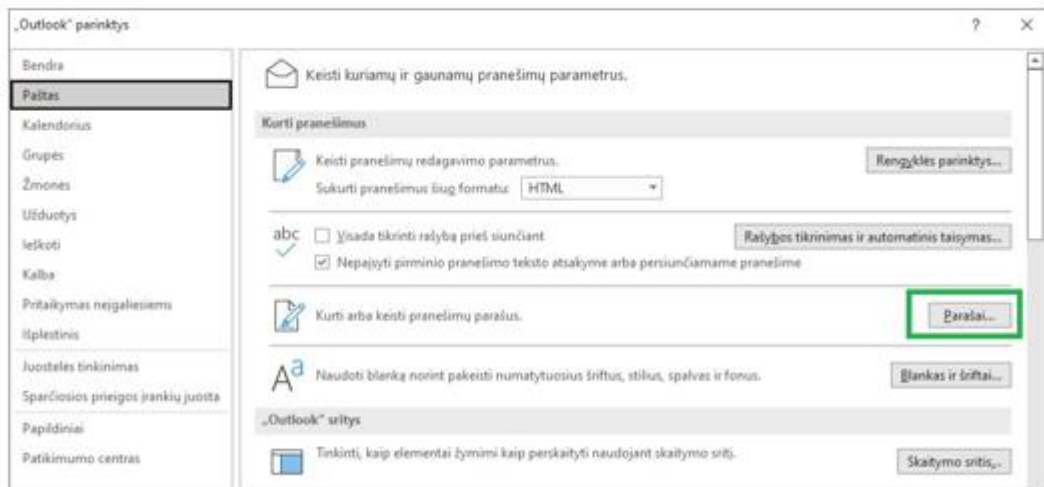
„Outlook“ parinktys

?

×

Bendra
Paštas
Kalendorius
Grupės
Žmonės
Užduotys
Ieškoti
Kalba
Pritaikymas neįgaliesiems
Išplėstinis
Juosteles tinkinimas
Sparčiosios prieigos įrankių juosta
Papildiniai
Patikimumo centras

Keisti kuriamų ir gaunamų pranešimų parametrus.

Kurti pranešimus

Keisti pranešimų redagavimo parametrus.

Rengyklės parinktys...

Sukurti pranešimus šiuo formatu: HTML

abc

Visada tikrinti rašybą prieš siunčiant

Rašybos tikrinimas ir automatinis taisymas...

Nepaisyti pirminio pranešimo teksto atsakyme arba persiunčiamame pranešime

Kurti arba keisti pranešimų parašus.

Parašai...

Naudoti blanką norint pakeisti numatytuosius šriftus, stilius, spalvas ir fonus.

Blankas ir šriftai...

„Outlook“ sritys

Tinkinti, kaip elementai žymimi kaip perskaityti naudojant skaitymo sritį.

Skaitymo sritis...